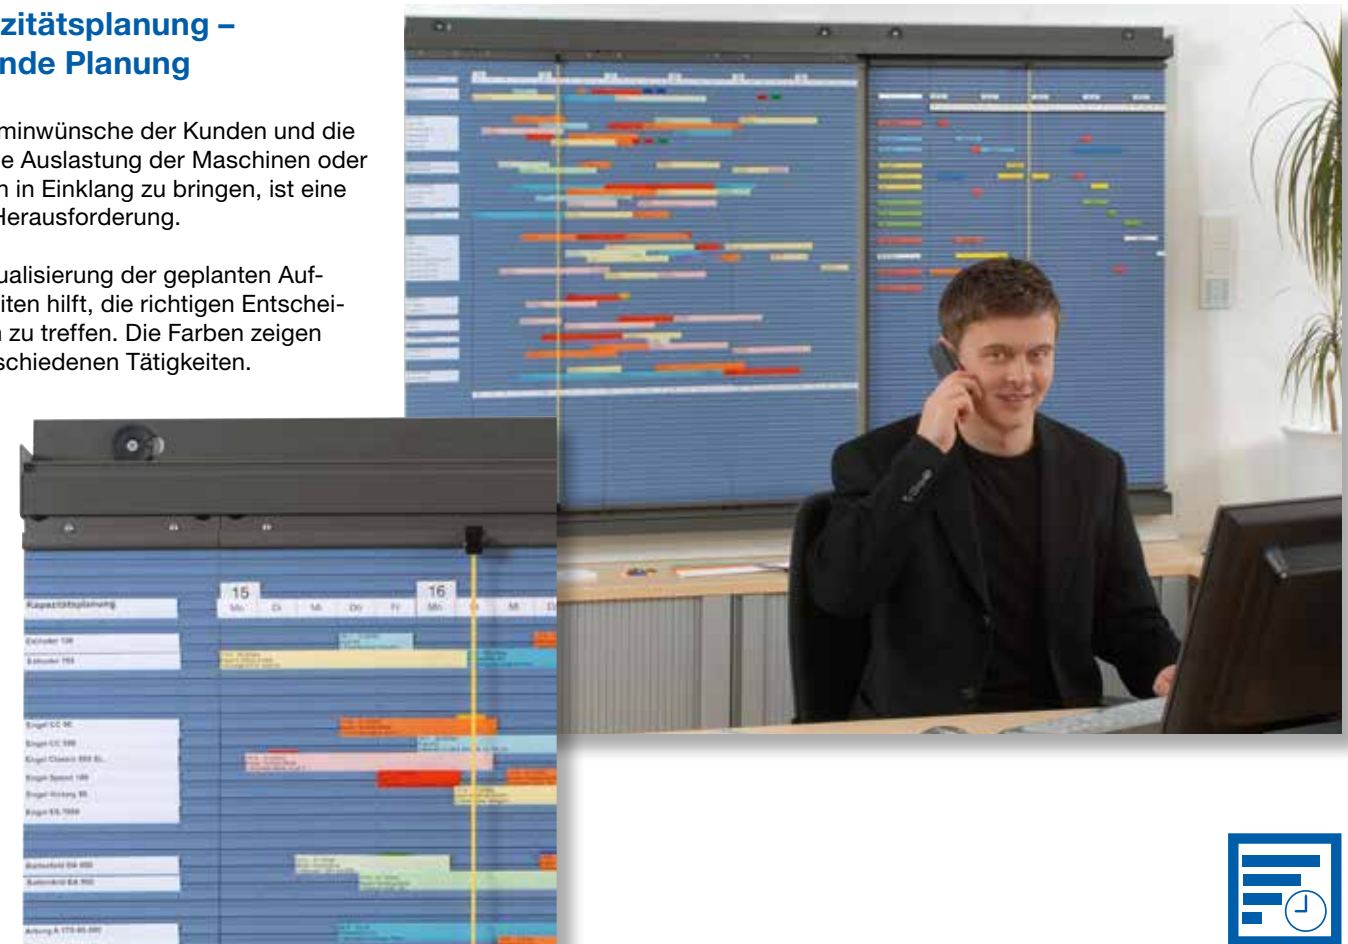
zitätsplanung –
nde Planung

minwünsche der Kunden und die e Auslastung der Maschinen oder n in Einklang zu bringen, ist eine Herausforderung.

ualisierung der geplanten Aufiten hilft, die richtigen Entscheiz zu treffen. Die Farben zeigen schiedenen Tätigkeiten.

Kapazitätsplanung

15
Mo Di Mi Do Fr

16
Mo Di Mi D

Extruder 100
Extruder 150
Engel CC 90
Engel CC 100
Engel Classic 300 EL
Engel Speed 180
Engel Victory 80
Engel ES 7000
Battenfeld BA 400
Battenfeld BA 750
Arburg A 170-90-090